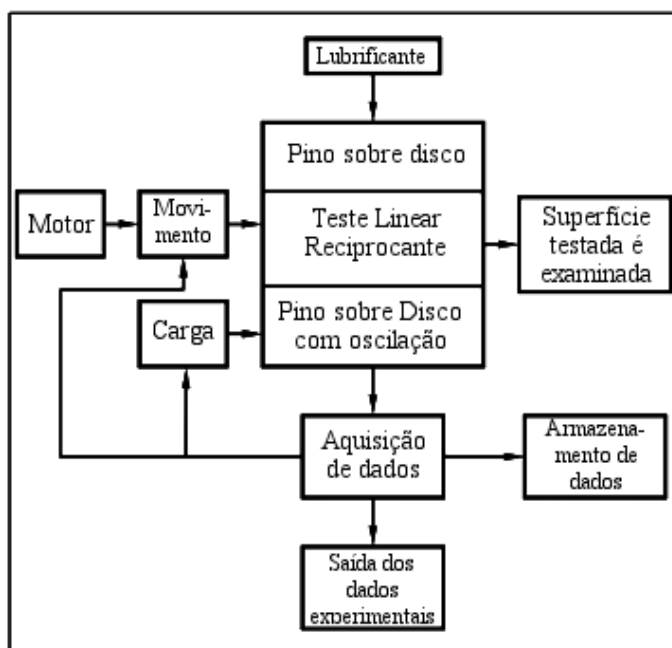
Lubrificante

Pino sobre disco

Teste Linear Reciprocante

Pino sobre Disco com oscilação

Motor

Movimento

Carga

Superfície testada é examinada

Aquisição de dados

Armazenamento de dados

Saída dos dados experimentais